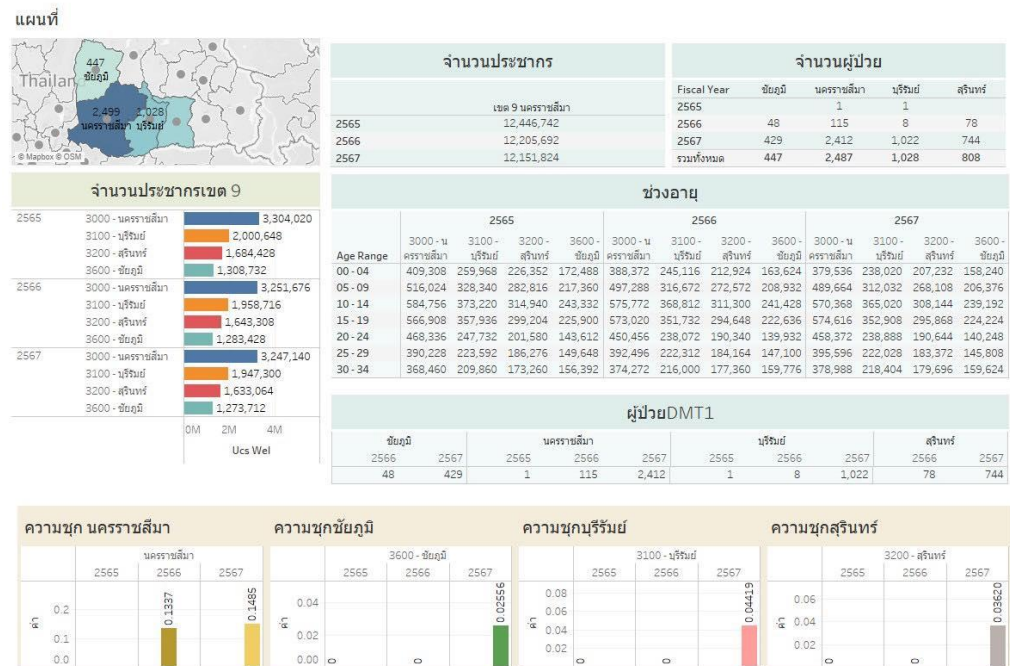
แผนที่

Thailand
447
ชัยภูมิ
2,499
นครราชสีมา
1,028
บุรีรัมย์
© Mapbox © OSM

จำนวนประชากร

| | เขต 9 นครราชสีมา |
|---|---|
| 2565 | 12,446,742 |
| 2566 | 12,205,692 |
| 2567 | 12,151,824 |

จำนวนผู้ป่วย

| Fiscal Year | ชัยภูมิ | นครราชสีมา | บุรีรัมย์ | สุรินทร์ |
|---|---|---|---|---|
| 2565 | | 1 | 1 | |
| 2566 | 48 | 115 | 8 | 78 |
| 2567 | 429 | 2,412 | 1,022 | 744 |
| รวมทั้งหมด | 447 | 2,487 | 1,028 | 808 |

จำนวนประชากรเขต 9

| | | |
|---|---|---|
| 2565 | 3000 - นครราชสีมา | 3,304,020 |
| | 3100 - บุรีรัมย์ | 2,000,648 |
| | 3200 - สุรินทร์ | 1,684,428 |
| | 3600 - ชัยภูมิ | 1,308,732 |
| 2566 | 3000 - นครราชสีมา | 3,251,676 |
| | 3100 - บุรีรัมย์ | 1,958,716 |
| | 3200 - สุรินทร์ | 1,643,308 |
| | 3600 - ชัยภูมิ | 1,283,428 |
| 2567 | 3000 - นครราชสีมา | 3,247,140 |
| | 3100 - บุรีรัมย์ | 1,947,300 |
| | 3200 - สุรินทร์ | 1,633,064 |
| | 3600 - ชัยภูมิ | 1,273,712 |

0M 2M 4M
Ucs Wel

ช่วงอายุ

| Age Range | 2565 3000 - นครราชสีมา | 3100 - บุรีรัมย์ | 3200 - สุรินทร์ | 3600 - ชัยภูมิ | 2566 3000 - นครราชสีมา | 3100 - บุรีรัมย์ | 3200 - สุรินทร์ | 3600 - ชัยภูมิ | 2567 3000 - นครราชสีมา | 3100 - บุรีรัมย์ | 3200 - สุรินทร์ | 3600 - ชัยภูมิ |
|---|---|---|---|---|---|---|---|---|---|---|---|---|
| 00 - 04 | 409,308 | 259,968 | 226,352 | 172,488 | 388,372 | 245,116 | 212,924 | 163,624 | 379,536 | 238,020 | 207,232 | 158,240 |
| 05 - 09 | 516,024 | 328,340 | 282,816 | 217,360 | 497,288 | 316,672 | 272,572 | 208,932 | 489,664 | 312,032 | 268,108 | 206,376 |
| 10 - 14 | 584,756 | 373,220 | 314,940 | 243,332 | 575,772 | 368,812 | 311,300 | 241,428 | 570,368 | 365,020 | 308,144 | 239,192 |
| 15 - 19 | 566,908 | 357,936 | 299,204 | 225,900 | 573,020 | 351,732 | 294,648 | 222,636 | 574,616 | 352,908 | 295,868 | 224,224 |
| 20 - 24 | 468,336 | 247,732 | 201,580 | 143,612 | 450,456 | 238,072 | 190,340 | 139,932 | 458,372 | 238,888 | 190,644 | 140,248 |
| 25 - 29 | 390,228 | 223,592 | 186,276 | 149,648 | 392,496 | 222,312 | 184,164 | 147,100 | 395,596 | 222,028 | 183,372 | 145,808 |
| 30 - 34 | 368,460 | 209,860 | 173,260 | 156,392 | 374,272 | 216,000 | 177,360 | 159,776 | 378,988 | 218,404 | 179,696 | 159,624 |

ผู้ป่วยDMT1

| ชัยภูมิ 2566 | 2567 | นครราชสีมา 2565 | 2566 | 2567 | บุรีรัมย์ 2565 | 2566 | 2567 | สุรินทร์ 2566 | 2567 |
|---|---|---|---|---|---|---|---|---|---|
| 48 | 429 | 1 | 115 | 2,412 | 1 | 8 | 1,022 | 78 | 744 |

ความชุก นครราชสีมา
นครราชสีมา
2565 2566 2567
ค่า
0.2 0.1 0.0
0.1337 0.1485

ความชุกชัยภูมิ
3600 - ชัยภูมิ
2565 2566 2567
ค่า
0.04 0.02 0.00
0 0 0.02556

ความชุกบุรีรัมย์
3100 - บุรีรัมย์
2565 2566 2567
ค่า
0.08 0.06 0.04 0.02
0 0 0.04419

ความชุกสุรินทร์
3200 - สุรินทร์
2565 2566 2567
ค่า
0.06 0.04 0.02
0 0 0.03620